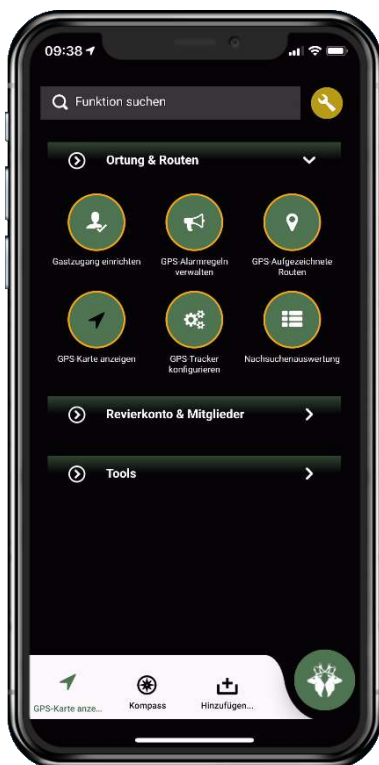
09:38

Funktion suchen

Ortung & Routen

Gastzugang einrichten

GPS-Alarmregeln verwalten

GPS-Aufgezeichnete Routen

GPS-Karte anzeigen

GPS-Tracker konfigurieren

Nachsuchenauswertung

Revierkonto & Mitglieder

Tools

GPS-Karte anze...

Kompass

Hinzufügen...